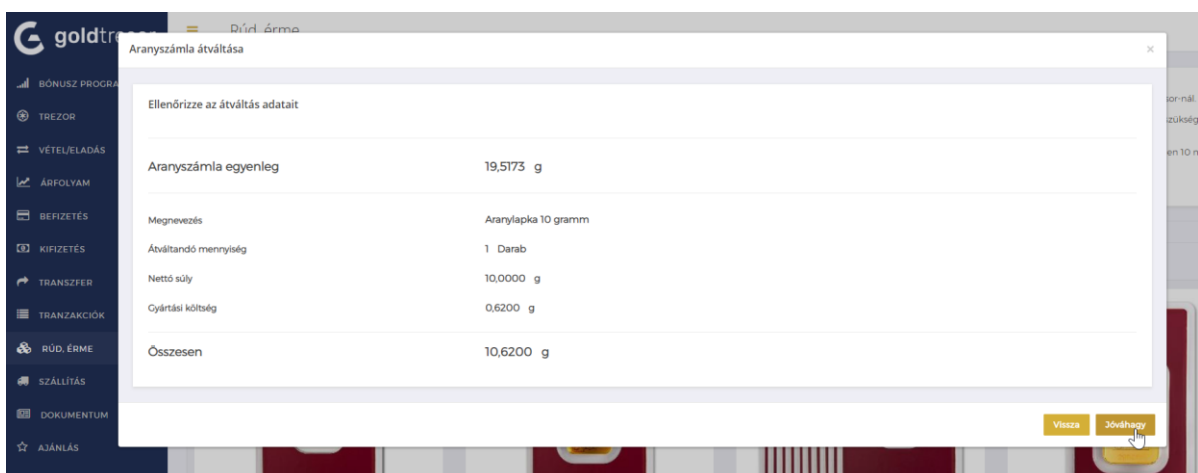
goldtr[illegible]

Rúd, érme

BÓNUSZ PROGRA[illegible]
TREZOR
VÉTEL/ELADÁS
ÁRFOLYAM
BEFIZETÉS
KIFIZETÉS
TRANSZFER
TRANZAKCIÓK
RÚD, ÉRME
SZÁLLÍTÁS
DOKUMENTUM
AJÁNLÁS

Aranyszámla átváltása

×

Ellenőrizze az átváltás adatait

Aranyszámla egyenleg 19,5173 g

| | |
|---|---|
| Megnevezés | Aranylapka 10 gramm |
| Átváltandó mennyiség | 1 Darab |
| Nettó súly | 10,0000 g |
| Gyártási költség | 0,6200 g |

Összesen 10,6200 g

Vissza
Jóváhagy

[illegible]sor-nál
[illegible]zükség
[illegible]en 10 n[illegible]